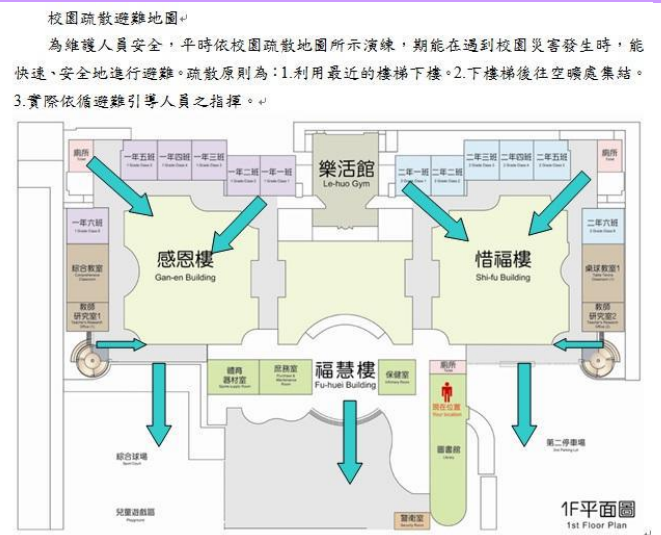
校園疏散避難地圖

為維護人員安全，平時依校園疏散地圖所示演練，期能在遇到校園災害發生時，能快速、安全地進行避難。疏散原則為：1.利用最近的樓梯下樓。2.下樓梯後往空曠處集結。3.實際依循避難引導人員之指揮。

廁所
一年五班
一年四班
一年三班
一年二班
一年一班
樂活館
Le-huo Gym
二年一班
二年二班
二年三班
二年四班
二年五班
廁所
一年六班
感恩樓
Gan-en Building
惜福樓
Shi-fu Building
二年六班
綜合教室
桌球教室1
教師研究室1
教師研究室2
體育器材室
總務處
福慧樓
Fu-huei Building
保健室
廁所
現在位置
綜合球場
圖書館
第二停車場
兒童遊戲區
警衛室
1F平面圖
1st Floor Plan